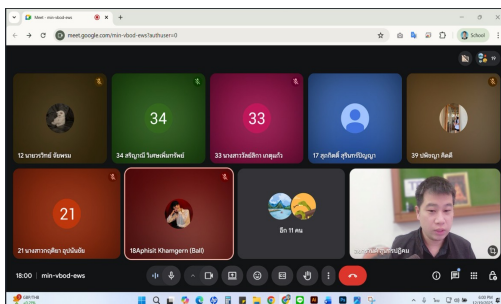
Meet - min-vbod-ews
meet.google.com/min-vbod-ews?authuser=0
School

34
33
12 นายกรวิทย์ จันทพรม
34 สรัญญานี ในพงษ์เพ็มทรัพย์
33 นางสาวรัตน์ธิดา เกตุแก้ว
17 ฤทธิ์ศักดิ์ สุรินทร์ปัญญา
39 เพ็ชญา คิดดี

21
21 นางสาวกฤติยา อุปนันชัย
18Aphisit Khamgern (Ball)
อีก 11 คน
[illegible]

18:00 | min-vbod-ews